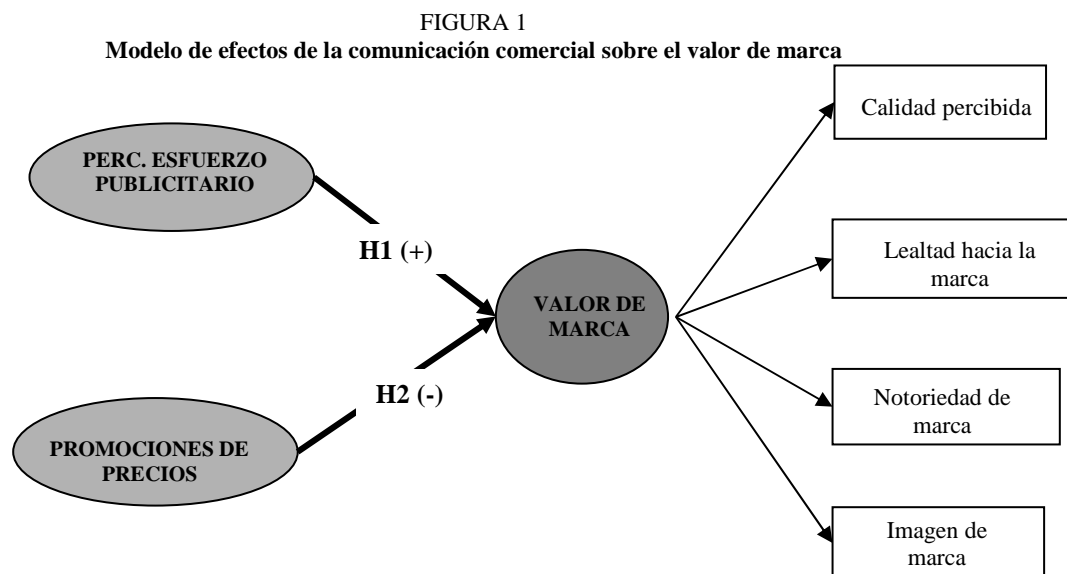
FIGURA 1

**Modelo de efectos de la comunicación comercial sobre el valor de marca**

PERC. ESFUERZO PUBLICITARIO

H1 (+)

PROMOCIONES DE PRECIOS

H2 (-)

VALOR DE MARCA

Calidad percibida

Lealtad hacia la marca

Notoriedad de marca

Imagen de marca